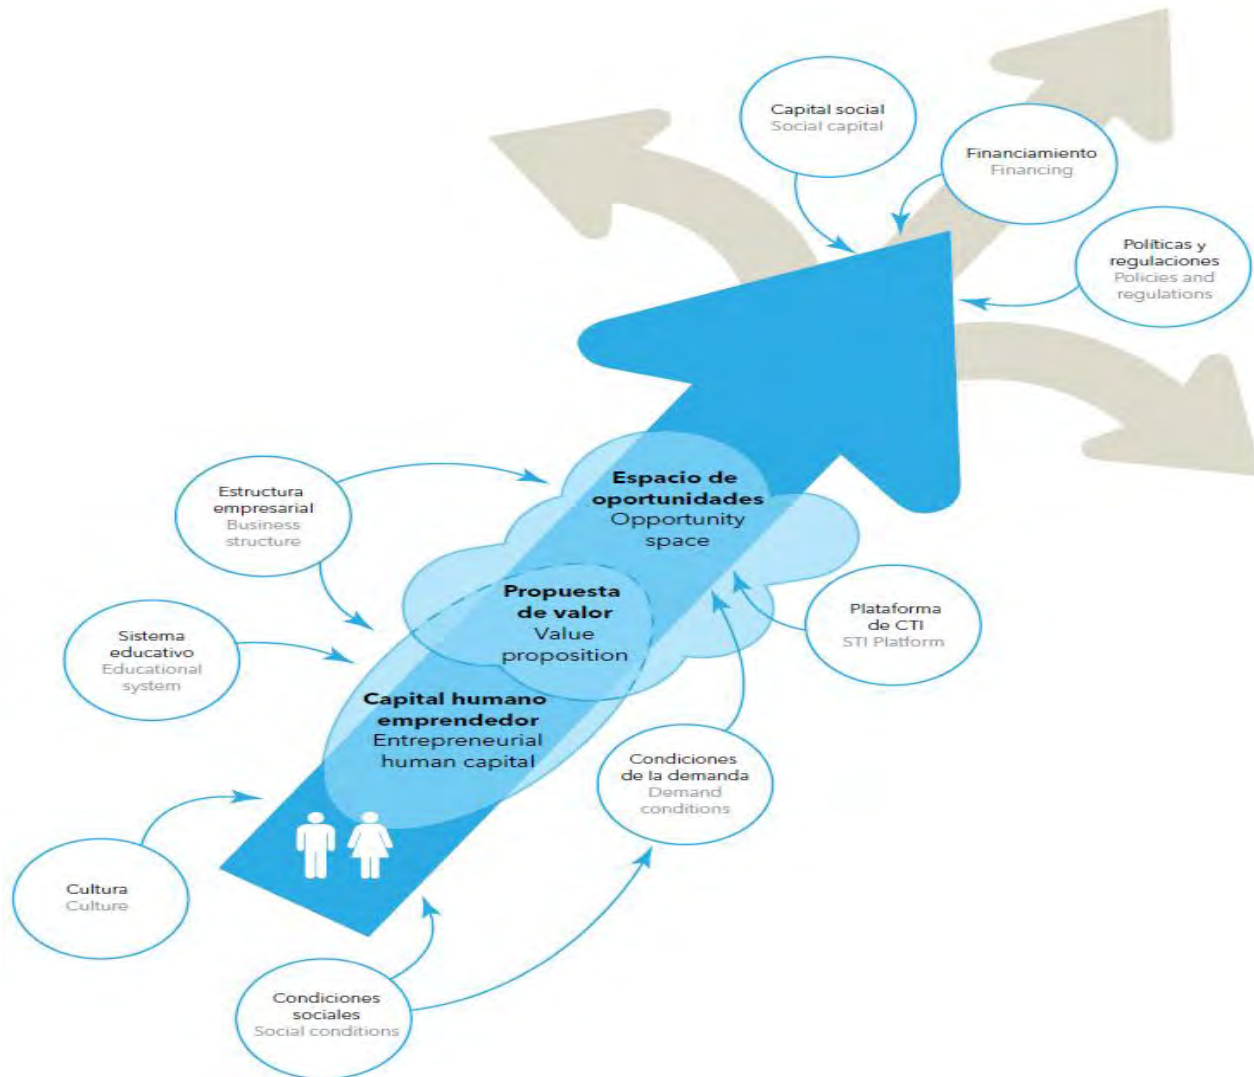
Capital social
Social capital

Financiamiento
Financing

Políticas y regulaciones
Policies and regulations

Espacio de oportunidades
Opportunity space

Estructura empresarial
Business structure

Propuesta de valor
Value proposition

Plataforma de CTI
STI Platform

Sistema educativo
Educational system

Capital humano emprendedor
Entrepreneurial human capital

Condiciones de la demanda
Demand conditions

Cultura
Culture

Condiciones sociales
Social conditions